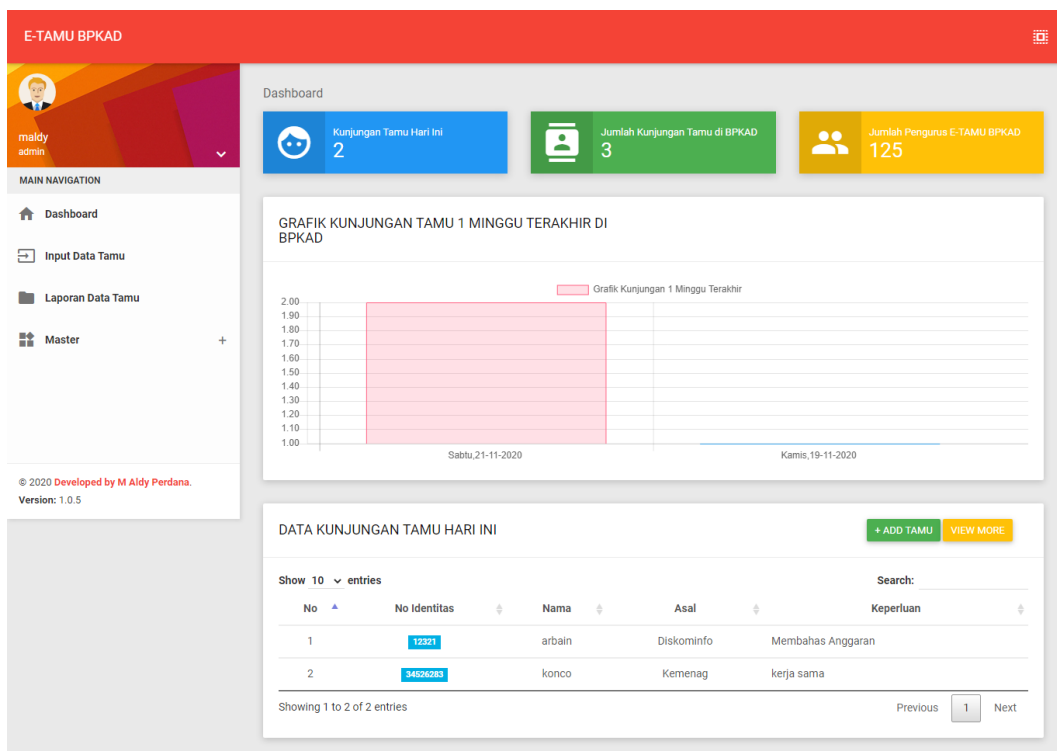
E-TAMU BPKAD

maldy
admin

MAIN NAVIGATION

Dashboard

Input Data Tamu

Laporan Data Tamu

Master +

© 2020 Developed by M Aldy Perdana.
Version: 1.0.5

Dashboard

Kunjungan Tamu Hari Ini
2

Jumlah Kunjungan Tamu di BPKAD
3

Jumlah Pengurus E-TAMU BPKAD
125

GRAFIK KUNJUNGAN TAMU 1 MINGGU TERAKHIR DI BPKAD

Grafik Kunjungan 1 Minggu Terakhir

2.00
1.90
1.80
1.70
1.60
1.50
1.40
1.30
1.20
1.10
1.00

Sabtu,21-11-2020
Kamis,19-11-2020

DATA KUNJUNGAN TAMU HARI INI

+ ADD TAMU
VIEW MORE

Show 10 entries

Search:

| No | No Identitas | Nama | Asal | Keperluan |
|---|---|---|---|---|
| 1 | 12321 | arbain | Diskominfo | Membahas Anggaran |
| 2 | 34526283 | konco | Kemenag | kerja sama |

Showing 1 to 2 of 2 entries

Previous 1 Next